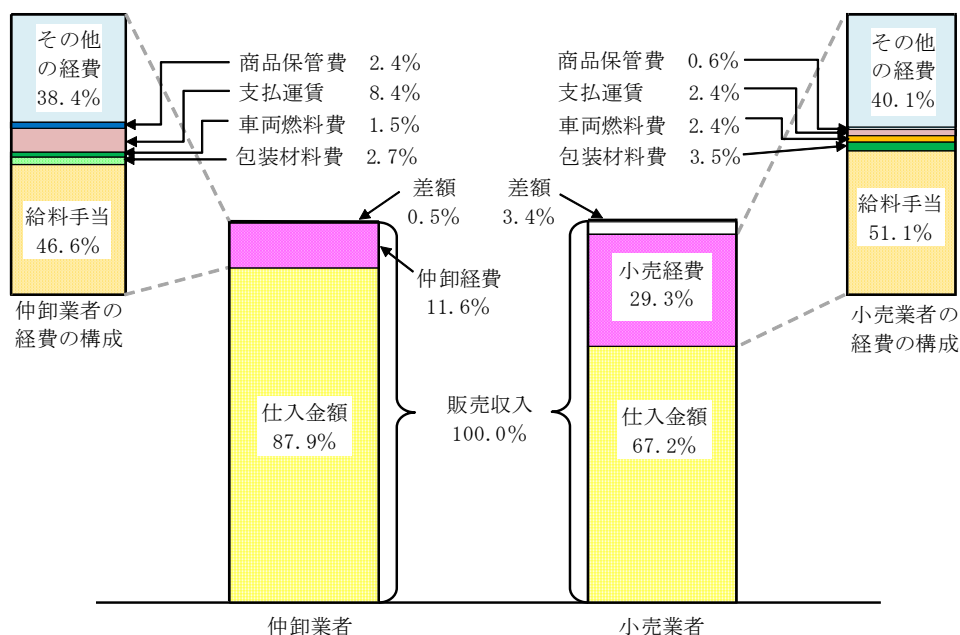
その他の経費
38.4%

給料手当
46.6%

仲卸業者の経費の構成

商品保管費　2.4%
支払運賃　8.4%
車両燃料費　1.5%
包装材料費　2.7%

差額
0.5%

仲卸経費
11.6%

仕入金額
87.9%

仲卸業者

販売収入
100.0%

商品保管費　0.6%
支払運賃　2.4%
車両燃料費　2.4%
包装材料費　3.5%

差額
3.4%

小売経費
29.3%

仕入金額
67.2%

小売業者

その他の経費
40.1%

給料手当
51.1%

小売業者の経費の構成